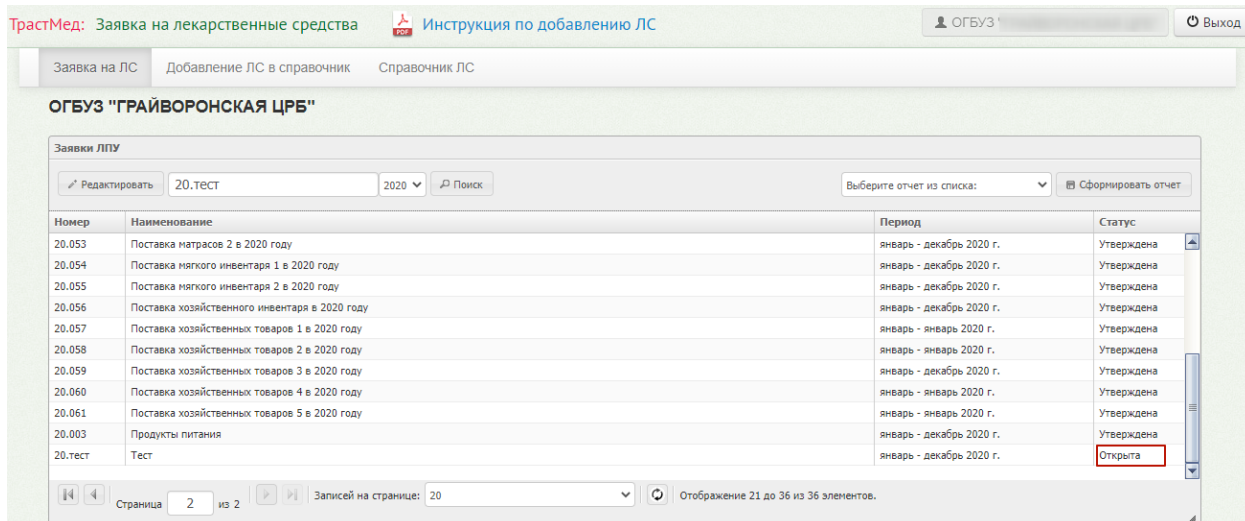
ТрастМед: Заявка на лекарственные средства Инструкция по добавлению ЛС

ОГБУЗ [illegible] Выход

Заявка на ЛС Добавление ЛС в справочник Справочник ЛС

ОГБУЗ "ГРАЙВОРОНСКАЯ ЦРБ"

Заявки ЛПУ

Редактировать 20.тест 2020 Поиск Выберите отчет из списка: Сформировать отчет

| Номер | Наименование | Период | Статус |
|---|---|---|---|
| 20.053 | Поставка матрасов 2 в 2020 году | январь - декабрь 2020 г. | Утверждена |
| 20.054 | Поставка мягкого инвентаря 1 в 2020 году | январь - декабрь 2020 г. | Утверждена |
| 20.055 | Поставка мягкого инвентаря 2 в 2020 году | январь - декабрь 2020 г. | Утверждена |
| 20.056 | Поставка хозяйственного инвентаря в 2020 году | январь - декабрь 2020 г. | Утверждена |
| 20.057 | Поставка хозяйственных товаров 1 в 2020 году | январь - январь 2020 г. | Утверждена |
| 20.058 | Поставка хозяйственных товаров 2 в 2020 году | январь - январь 2020 г. | Утверждена |
| 20.059 | Поставка хозяйственных товаров 3 в 2020 году | январь - январь 2020 г. | Утверждена |
| 20.060 | Поставка хозяйственных товаров 4 в 2020 году | январь - январь 2020 г. | Утверждена |
| 20.061 | Поставка хозяйственных товаров 5 в 2020 году | январь - январь 2020 г. | Утверждена |
| 20.003 | Продукты питания | январь - декабрь 2020 г. | Утверждена |
| 20.тест | Тест | январь - декабрь 2020 г. | Открыта |

Страница 2 из 2 Записей на странице: 20 Отображение 21 до 36 из 36 элементов.